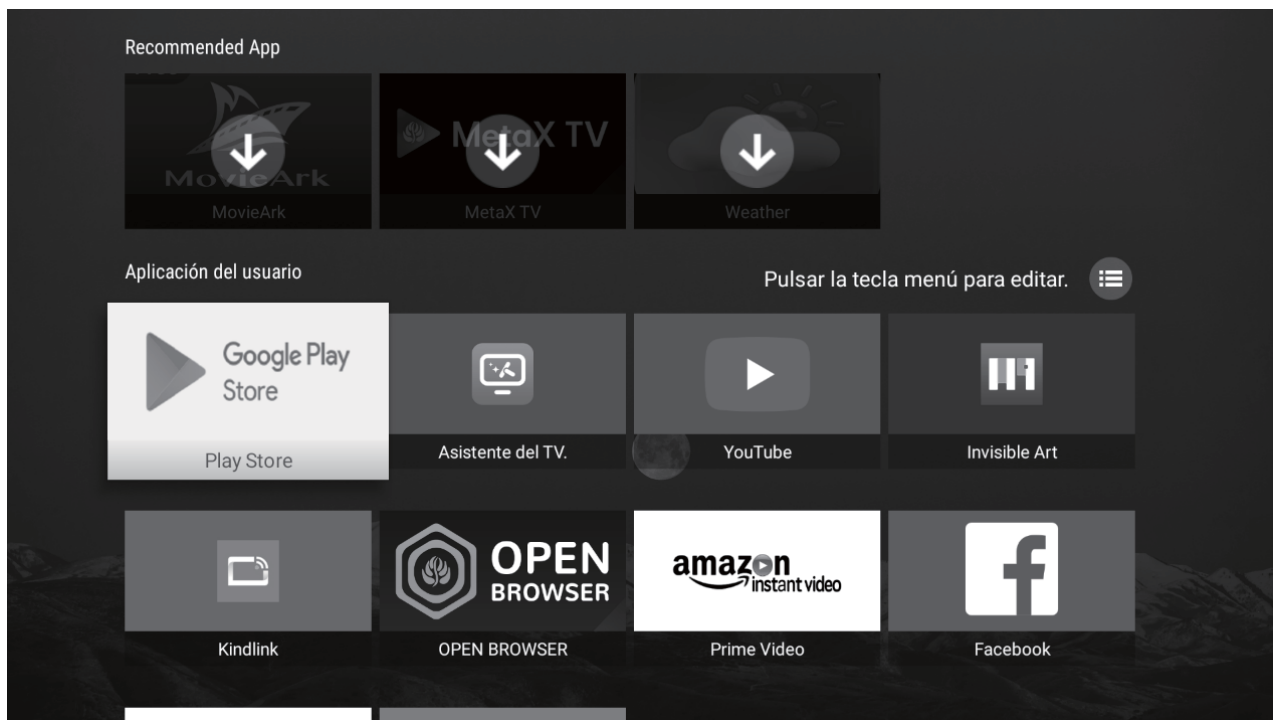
Recommended App

MovieArk
MovieArk

MetaX TV
MetaX TV

Weather

Aplicación del usuario

Pulsar la tecla menú para editar.

Google Play Store
Play Store

Asistente del TV.

YouTube

Invisible Art

Kindlink

OPEN BROWSER
OPEN BROWSER

amazon instant video
Prime Video

Facebook